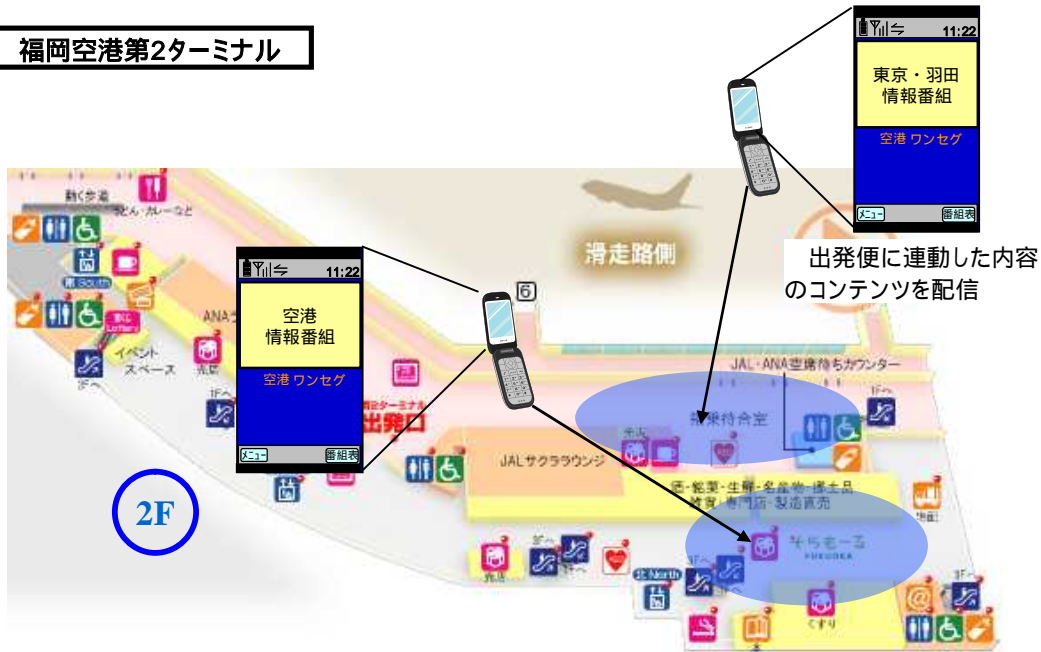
福岡空港第2ターミナル

11:22
東京・羽田
情報番組
空港 ワンセグ
メニュー
番組表

出発便に連動した内容のコンテンツを配信

滑走路側

11:22
空港
情報番組
空港 ワンセグ
メニュー
番組表

動く歩道
うどん・カレーなど
南 South
宝くじ Lottery
ANA
イベントスペース
1Fへ
売店
1Fへ
第2ターミナル
出発口
6
JAL・ANA空港待ちカウンター
搭乗待合室
1Fへ
JALサクラウンジ
酒・銘菓・生鮮・名産物・郷土品
雑貨・専門店・製造直売
そらもーる
FUKUOKA
2F
3Fへ
1Fへ
売店
北 North
3Fへ
くすり
1Fへ